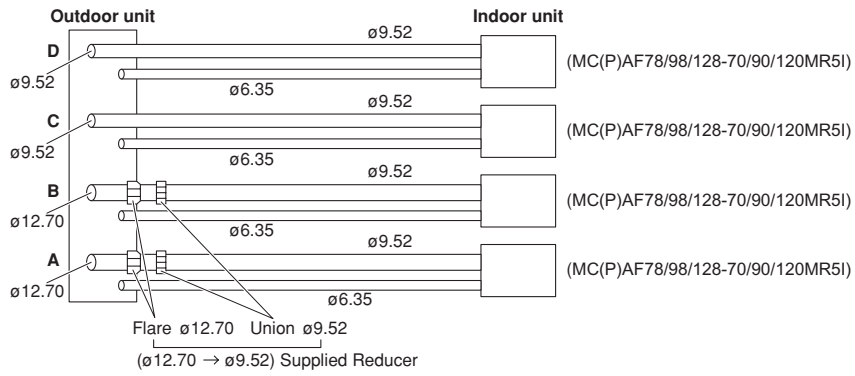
Outdoor unit

Indoor unit

D
ø9.52
ø9.52
ø6.35
(MC(P)AF78/98/128-70/90/120MR5I)

C
ø9.52
ø9.52
ø6.35
(MC(P)AF78/98/128-70/90/120MR5I)

B
ø12.70
ø9.52
ø6.35
(MC(P)AF78/98/128-70/90/120MR5I)

A
ø12.70
ø9.52
ø6.35
(MC(P)AF78/98/128-70/90/120MR5I)

Flare ø12.70 Union ø9.52
(ø12.70 → ø9.52) Supplied Reducer